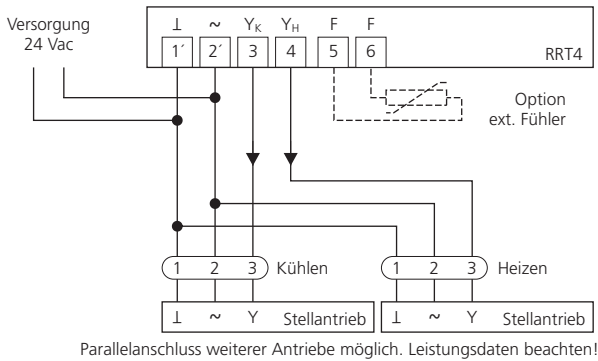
Versorgung
24 Vac

⊥ ~ $Y_K$ $Y_H$ F F

1´ 2´ 3 4 5 6

RRT4

Option
ext. Fühler

1 2 3 Kühlen

1 2 3 Heizen

⊥ ~ Y Stellantrieb

⊥ ~ Y Stellantrieb

Parallelanschluss weiterer Antriebe möglich. Leistungsdaten beachten!